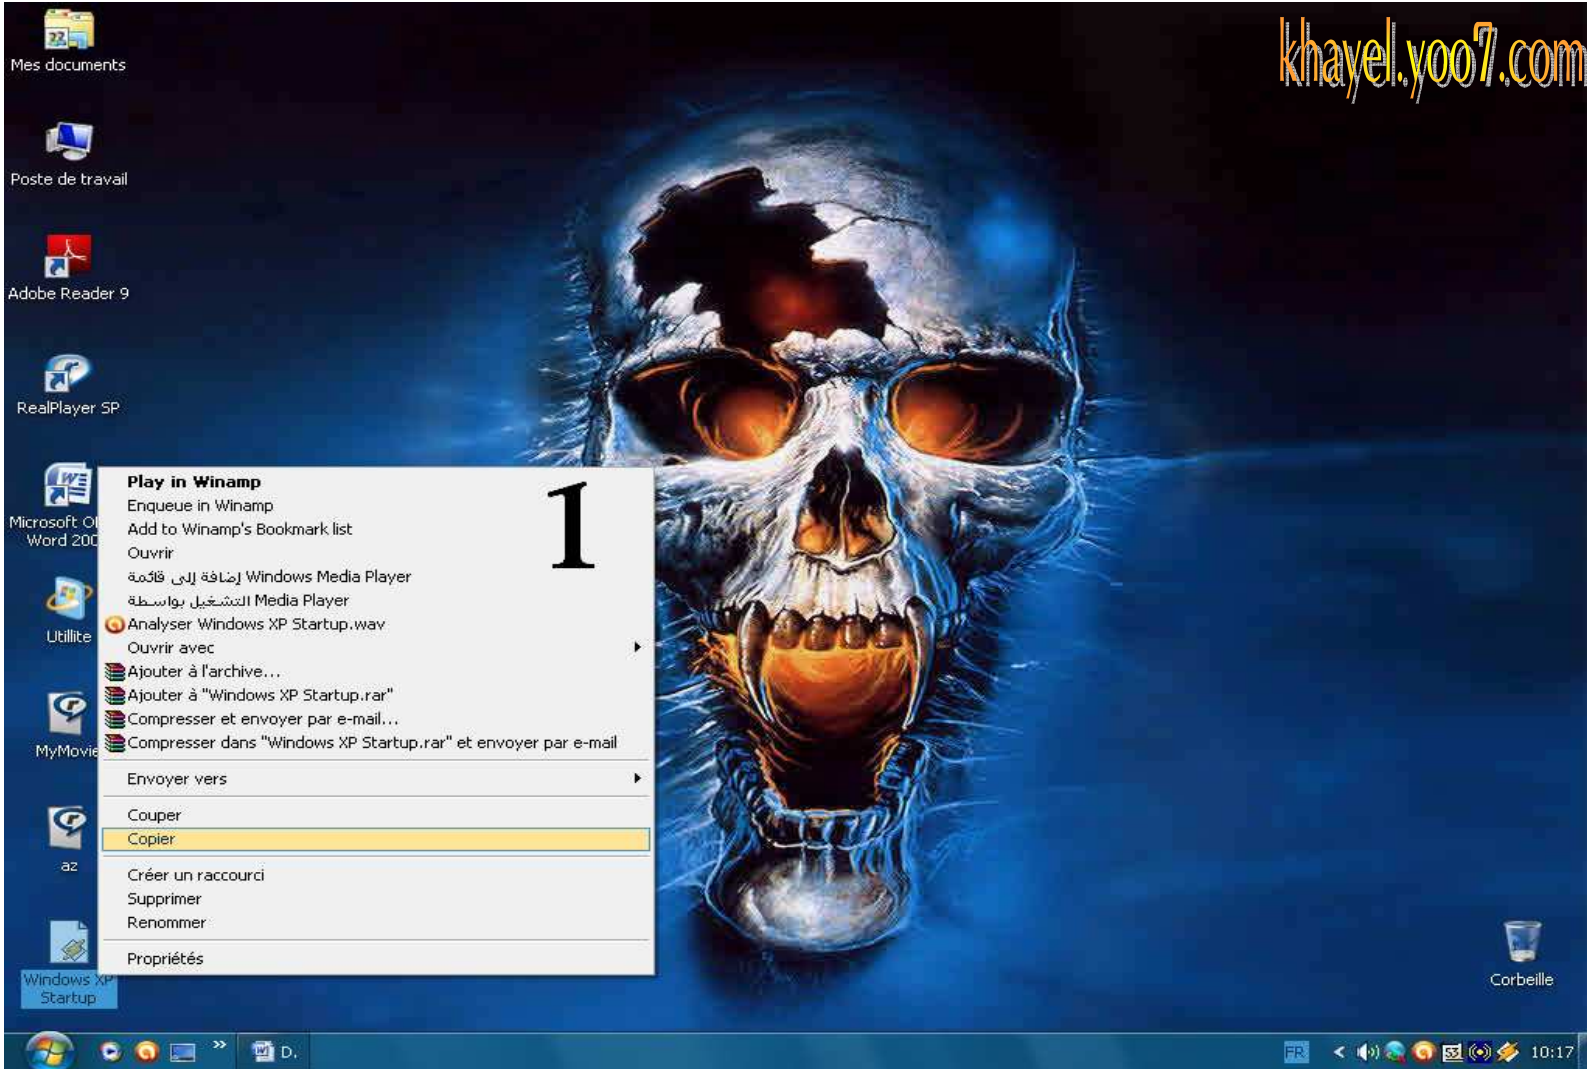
khayel.yoo7.com

Mes documents

Poste de travail

Adobe Reader 9

RealPlayer SP

Microsoft Of Word 200

Utilite

MyMovie

az

Windows XP Startup

Play in Winamp
Enqueue in Winamp
Add to Winamp's Bookmark list
Ouvrir
إضافة إلى قائمة Windows Media Player
التشغيل بواسطة Media Player
Analyser Windows XP Startup.wav
Ouvrir avec
Ajouter à l'archive...
Ajouter à "Windows XP Startup.rar"
Compresser et envoyer par e-mail...
Compresser dans "Windows XP Startup.rar" et envoyer par e-mail
Envoyer vers
Couper
Copier
Créer un raccourci
Supprimer
Renommer
Propriétés

1

Corbeille

D.

FR

10:17